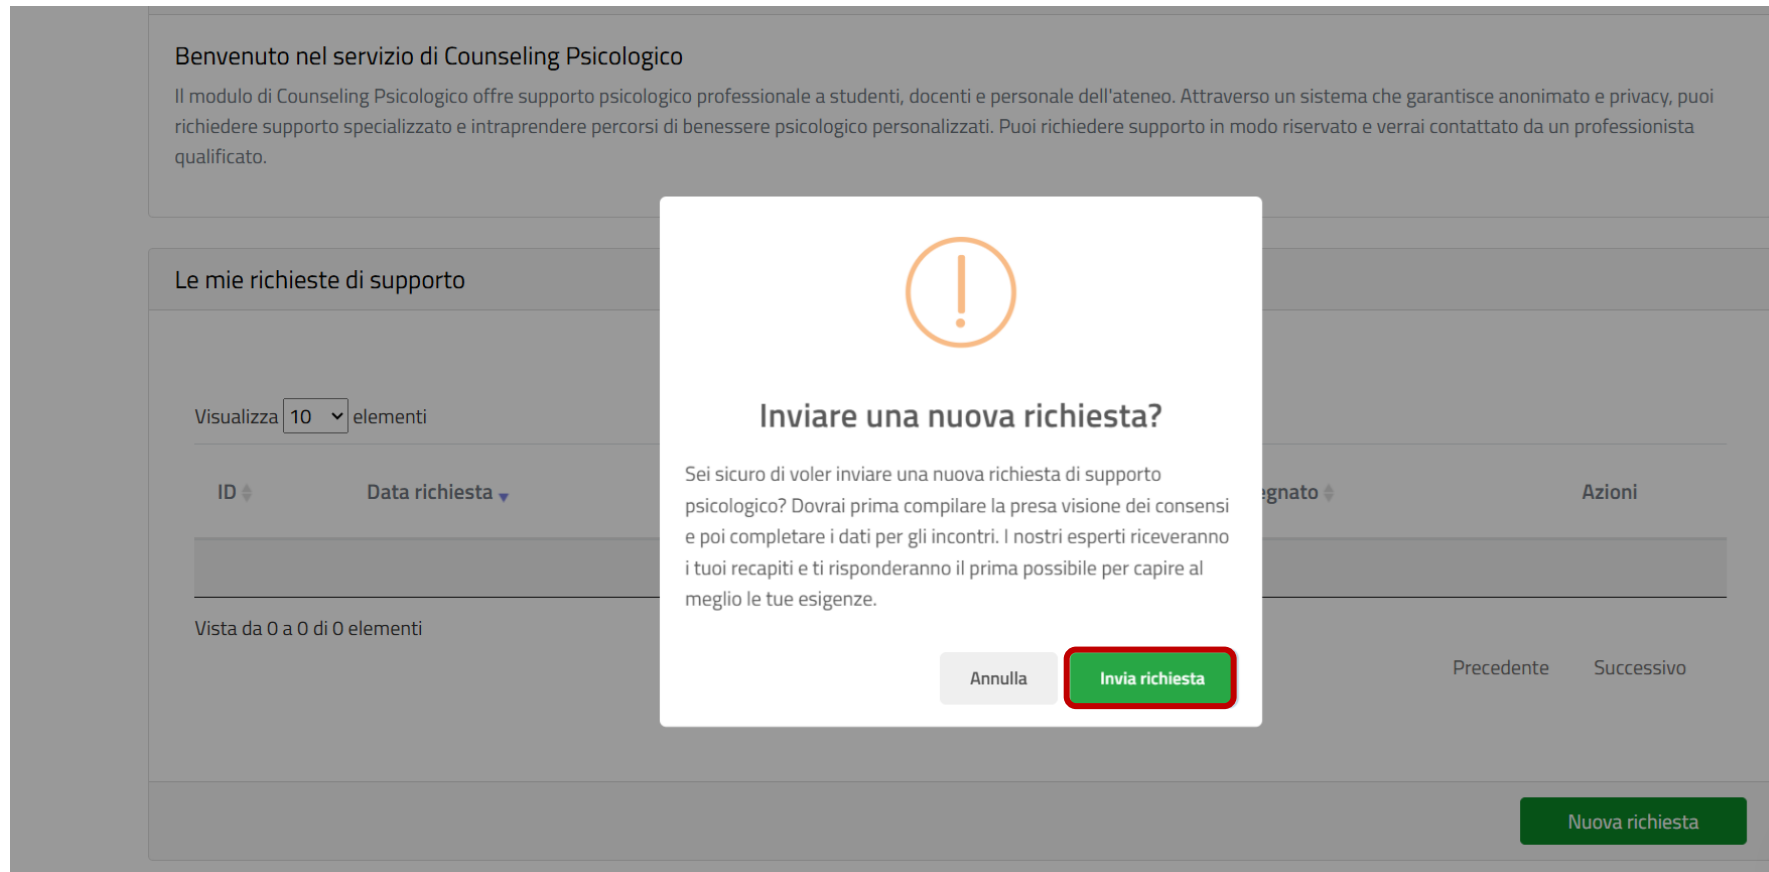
Benvenuto nel servizio di Counseling Psicologico

Il modulo di Counseling Psicologico offre supporto psicologico professionale a studenti, docenti e personale dell'ateneo. Attraverso un sistema che garantisce anonimato e privacy, puoi richiedere supporto specializzato e intraprendere percorsi di benessere psicologico personalizzati. Puoi richiedere supporto in modo riservato e verrai contattato da un professionista qualificato.

Le mie richieste di supporto

Visualizza 10 elementi

ID Data richiesta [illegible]gnato Azioni

Vista da 0 a 0 di 0 elementi

Precedente Successivo

Nuova richiesta

!

Inviare una nuova richiesta?

Sei sicuro di voler inviare una nuova richiesta di supporto psicologico? Dovrai prima compilare la presa visione dei consensi e poi completare i dati per gli incontri. I nostri esperti riceveranno i tuoi recapiti e ti risponderanno il prima possibile per capire al meglio le tue esigenze.

Annulla Invia richiesta